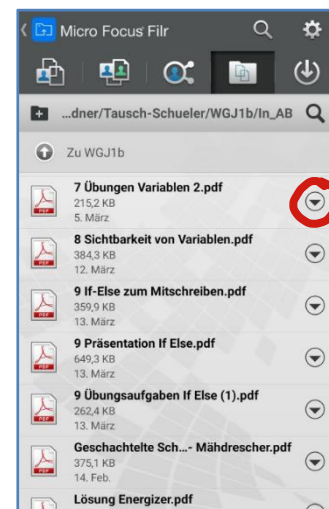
Micro Focus Filr

...dner/Tausch-Schueler/WGJ1b/In_AB

Zu WGJ1b

7 Übungen Variablen 2.pdf
215,2 KB
5. März

8 Sichtbarkeit von Variablen.pdf
384,3 KB
12. März

9 If-Else zum Mitschreiben.pdf
359,9 KB
13. März

9 Präsentation If Else.pdf
649,3 KB
13. März

9 Übungsaufgaben If Else (1).pdf
262,4 KB
13. März

Geschachtelte Sch...- Mähdrescher.pdf
375,1 KB
14. Feb.

Lösung Energizer.pdf